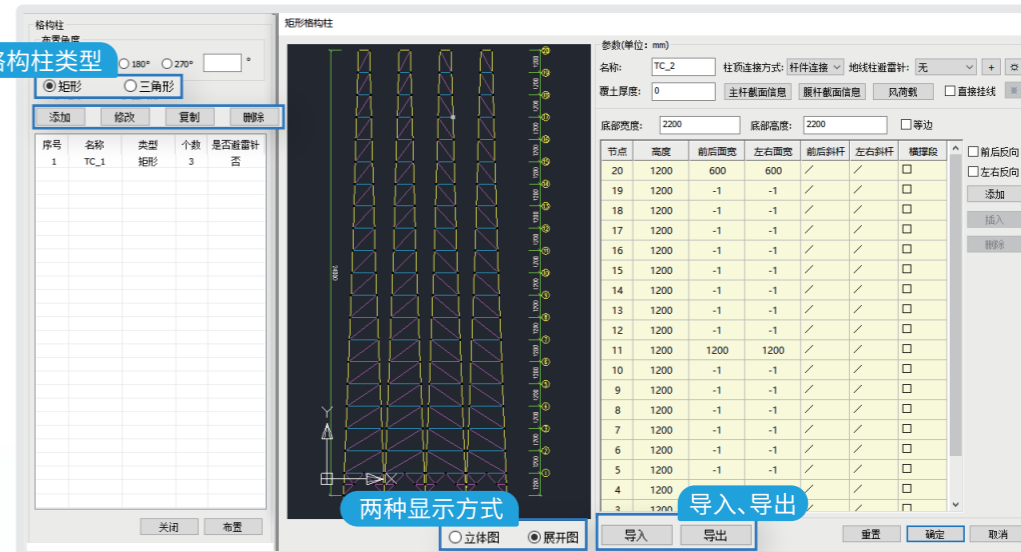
格构柱
布置角度
格构柱类型
○180° ○270° °
◉矩形 ○三角形
添加 修改 复制 删除

| 序号 | 名称 | 类型 | 个数 | 是否避雷针 |
|---|---|---|---|---|
| 1 | TC_1 | 矩形 | 3 | 否 |

关闭 布置

矩形格构柱

两种显示方式
○立体图 ◉展开图

参数(单位: mm)
名称: TC_2 柱顶连接方式: 杆件连接 地线柱避雷针: 无 +
覆土厚度: 0 主杆截面信息 腹杆截面信息 风荷载 □直接挂线
底部宽度: 2200 底部高度: 2200 □等边

| 节点 | 高度 | 前后面宽 | 左右面宽 | 前后斜杆 | 左右斜杆 | 横撑段 |
|---|---|---|---|---|---|---|
| 20 | 1200 | 600 | 600 | / | / | □ |
| 19 | 1200 | -1 | -1 | / | / | □ |
| 18 | 1200 | -1 | -1 | / | / | □ |
| 17 | 1200 | -1 | -1 | / | / | □ |
| 16 | 1200 | -1 | -1 | / | / | □ |
| 15 | 1200 | -1 | -1 | / | / | □ |
| 14 | 1200 | -1 | -1 | / | / | □ |
| 13 | 1200 | -1 | -1 | / | / | □ |
| 12 | 1200 | -1 | -1 | / | / | □ |
| 11 | 1200 | 1200 | 1200 | / | / | □ |
| 10 | 1200 | -1 | -1 | / | / | □ |
| 9 | 1200 | -1 | -1 | / | / | □ |
| 8 | 1200 | -1 | -1 | / | / | □ |
| 7 | 1200 | -1 | -1 | / | / | □ |
| 6 | 1200 | -1 | -1 | / | / | □ |
| 5 | 1200 | -1 | -1 | / | / | □ |
| 4 | 1200 | | | | | |
| 3 | 1200 | | | | | |

□前后反向
□左右反向
添加
插入
删除

导入、导出
导入 导出
重置 确定 取消